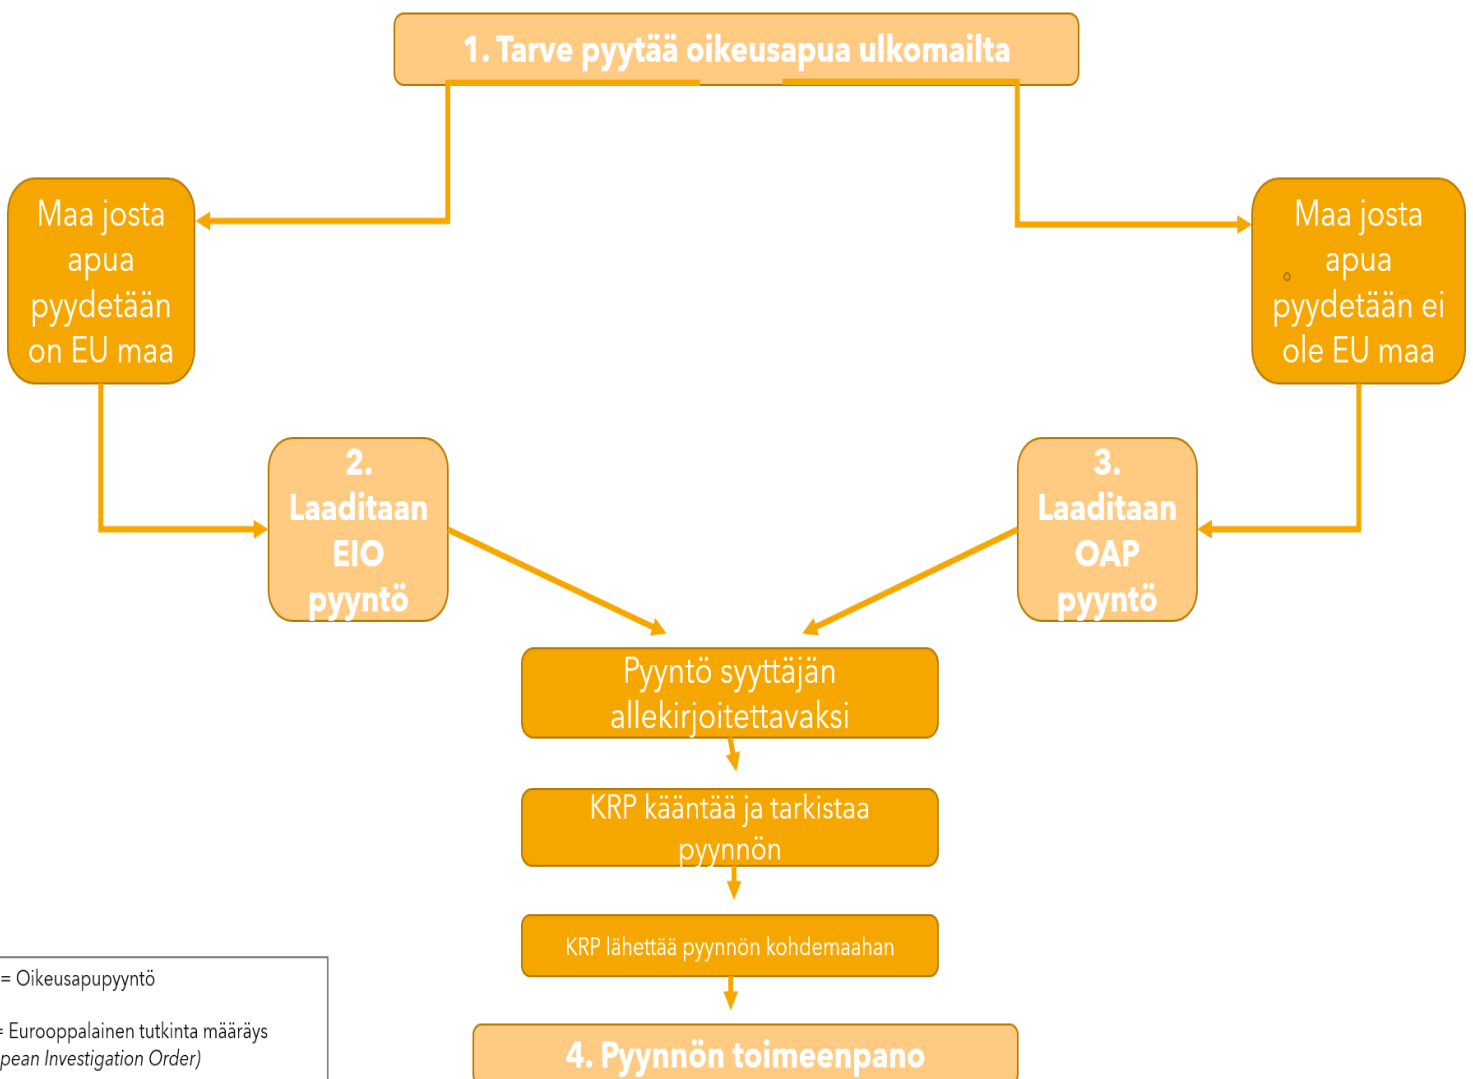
1. Tarve pyytää oikeusapua ulkomailta

Maa josta apua pyydetään on EU maa

Maa josta apua pyydetään ei ole EU maa

2. Laaditaan EIO pyyntö

3. Laaditaan OAP pyyntö

Pyyntö syyttäjän allekirjoitettavaksi

KRP kääntää ja tarkistaa pyynnön

KRP lähettää pyynnön kohdemaahan

4. Pyynnön toimeenpano

= Oikeusapupyyntö

= Eurooppalainen tutkinta määräys
pean Investigation Order)